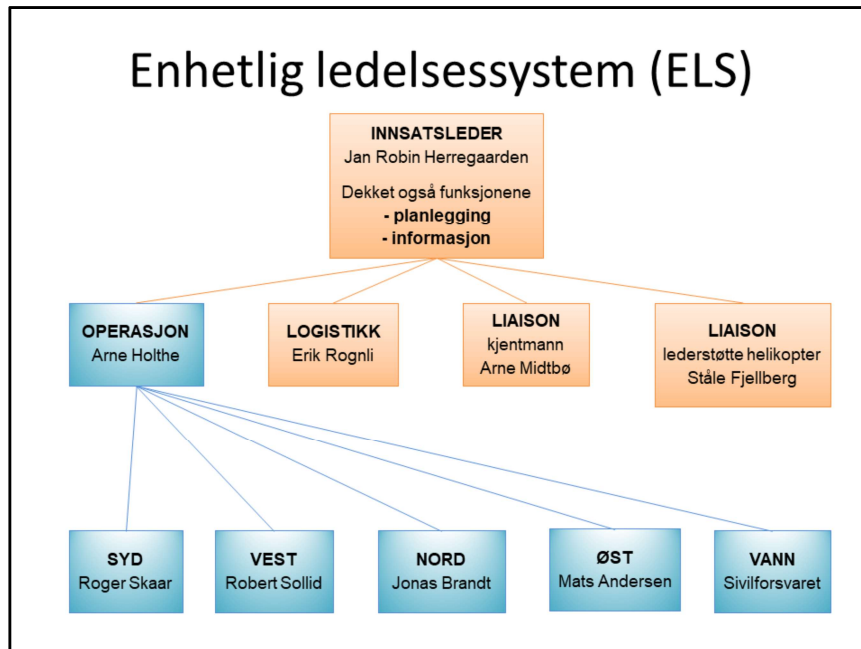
Enhetlig ledelsessystem (ELS)

INNSATSLEDER
Jan Robin Herregaarden

Dekket også funksjonene
- planlegging
- informasjon

OPERASJON
Arne Holthe

LOGISTIKK
Erik Rognli

LIAISON
kjentmann
Arne Midtbø

LIAISON
lederstøtte helikopter
Ståle Fjellberg

SYD
Roger Skaar

VEST
Robert Sollid

NORD
Jonas Brandt

ØST
Mats Andersen

VANN
Sivilforsvaret